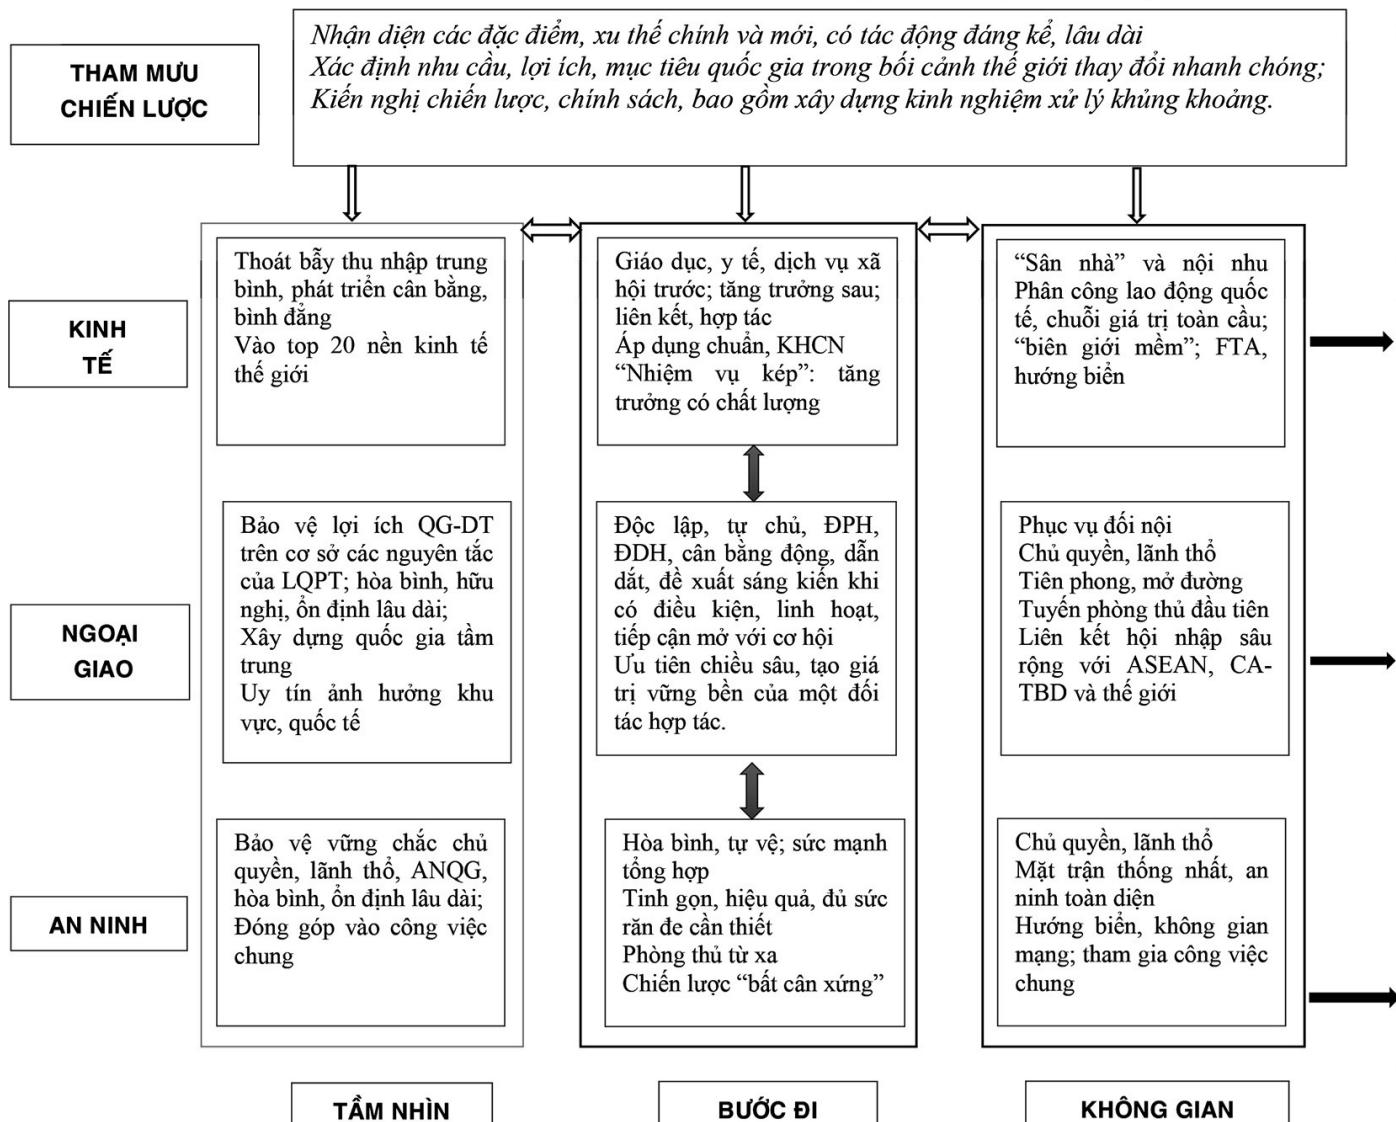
THAM MƯU CHIẾN LƯỢC

Nhận diện các đặc điểm, xu thế chính và mới, có tác động đáng kể, lâu dài
Xác định nhu cầu, lợi ích, mục tiêu quốc gia trong bối cảnh thế giới thay đổi nhanh chóng;
Kiến nghị chiến lược, chính sách, bao gồm xây dựng kinh nghiệm xử lý khủng khoảng.

KINH TẾ

NGOẠI GIAO

AN NINH

Thoát bẫy thu nhập trung bình, phát triển cân bằng, bình đẳng
Vào top 20 nền kinh tế thế giới

Bảo vệ lợi ích QG-DT trên cơ sở các nguyên tắc của LQPT; hòa bình, hữu nghị, ổn định lâu dài;
Xây dựng quốc gia tầm trung
Uy tín ảnh hưởng khu vực, quốc tế

Bảo vệ vững chắc chủ quyền, lãnh thổ, ANQG, hòa bình, ổn định lâu dài;
Đóng góp vào công việc chung

Giáo dục, y tế, dịch vụ xã hội trước; tăng trưởng sau; liên kết, hợp tác
Áp dụng chuẩn, KHCN
"Nhiệm vụ kép": tăng trưởng có chất lượng

Độc lập, tự chủ, ĐPH, ĐDH, cân bằng động, dẫn dắt, đề xuất sáng kiến khi có điều kiện, linh hoạt, tiếp cận mở với cơ hội
Ưu tiên chiều sâu, tạo giá trị vững bền của một đối tác hợp tác.

Hòa bình, tự vệ; sức mạnh tổng hợp
Tinh gọn, hiệu quả, đủ sức răn đe cần thiết
Phòng thủ từ xa
Chiến lược "bất cân xứng"

"Sân nhà" và nội nhu
Phân công lao động quốc tế, chuỗi giá trị toàn cầu; "biên giới mềm"; FTA, hướng biển

Phục vụ đối nội
Chủ quyền, lãnh thổ
Tiên phong, mở đường
Tuyến phòng thủ đầu tiên
Liên kết hội nhập sâu rộng với ASEAN, CA-TBD và thế giới

Chủ quyền, lãnh thổ
Mặt trận thống nhất, an ninh toàn diện
Hướng biển, không gian mạng; tham gia công việc chung

TẦM NHÌN

BƯỚC ĐI

KHÔNG GIAN